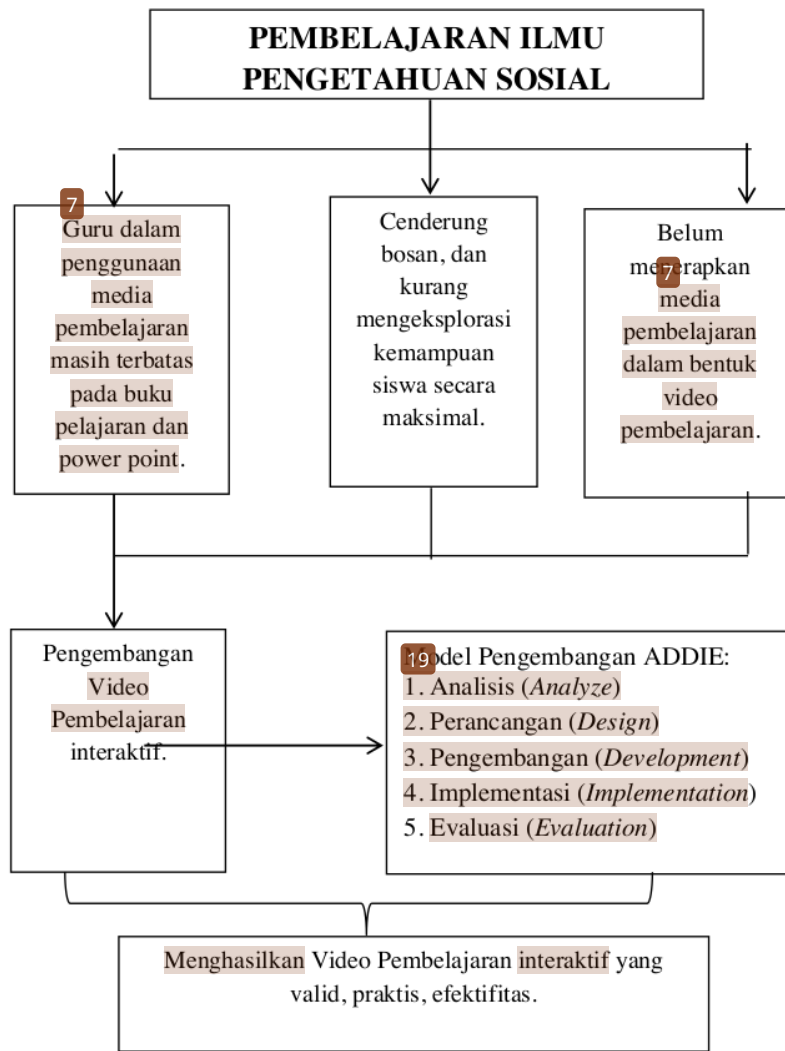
PEMBELAJARAN ILMU PENGETAHUAN SOSIAL

7
Guru dalam penggunaan media pembelajaran masih terbatas pada buku pelajaran dan power point.

Cenderung bosan, dan kurang mengeksplorasi kemampuan siswa secara maksimal.

Belum me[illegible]erapkan media pembelajaran dalam bentuk video pembelajaran.
7

Pengembangan Video Pembelajaran interaktif.

19
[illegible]odel Pengembangan ADDIE:
1. Analisis (*Analyze*)
2. Perancangan (*Design*)
3. Pengembangan (*Development*)
4. Implementasi (*Implementation*)
5. Evaluasi (*Evaluation*)

Menghasilkan Video Pembelajaran interaktif yang valid, praktis, efektifitas.